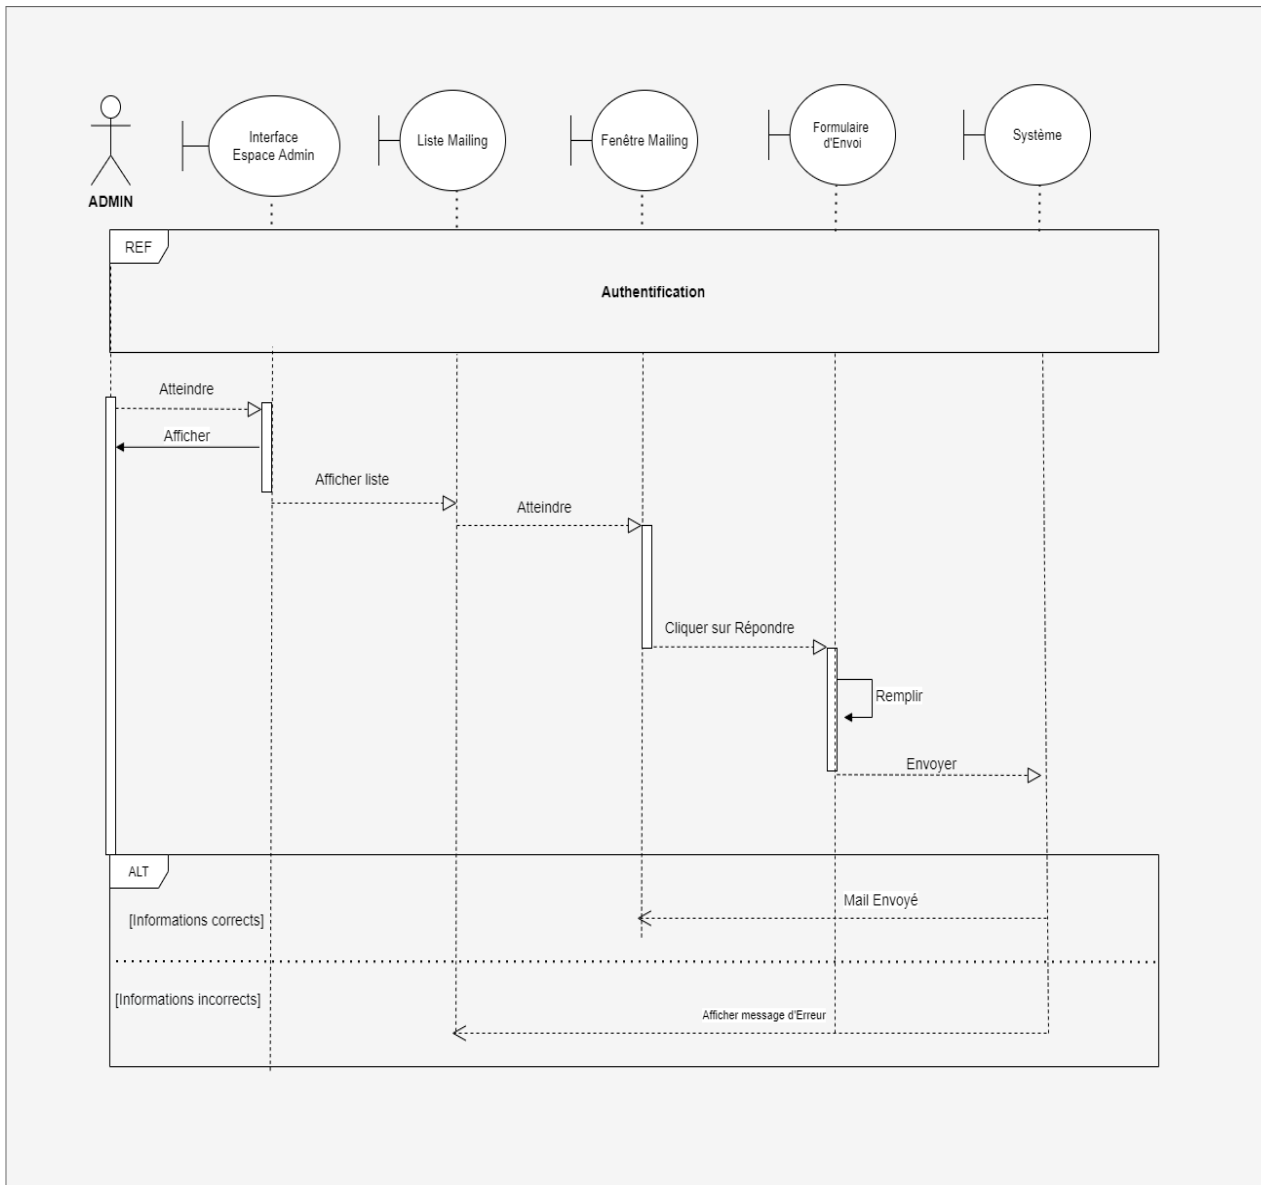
ADMIN

Interface Espace Admin

Liste Mailing

Fenêtre Mailing

Formulaire d'Envoi

Système

REF

Authentification

Atteindre

Afficher

Afficher liste

Atteindre

Cliquer sur Répondre

Remplir

Envoyer

ALT

[Informations corrects]

Mail Envoyé

[Informations incorrects]

Afficher message d'Erreur